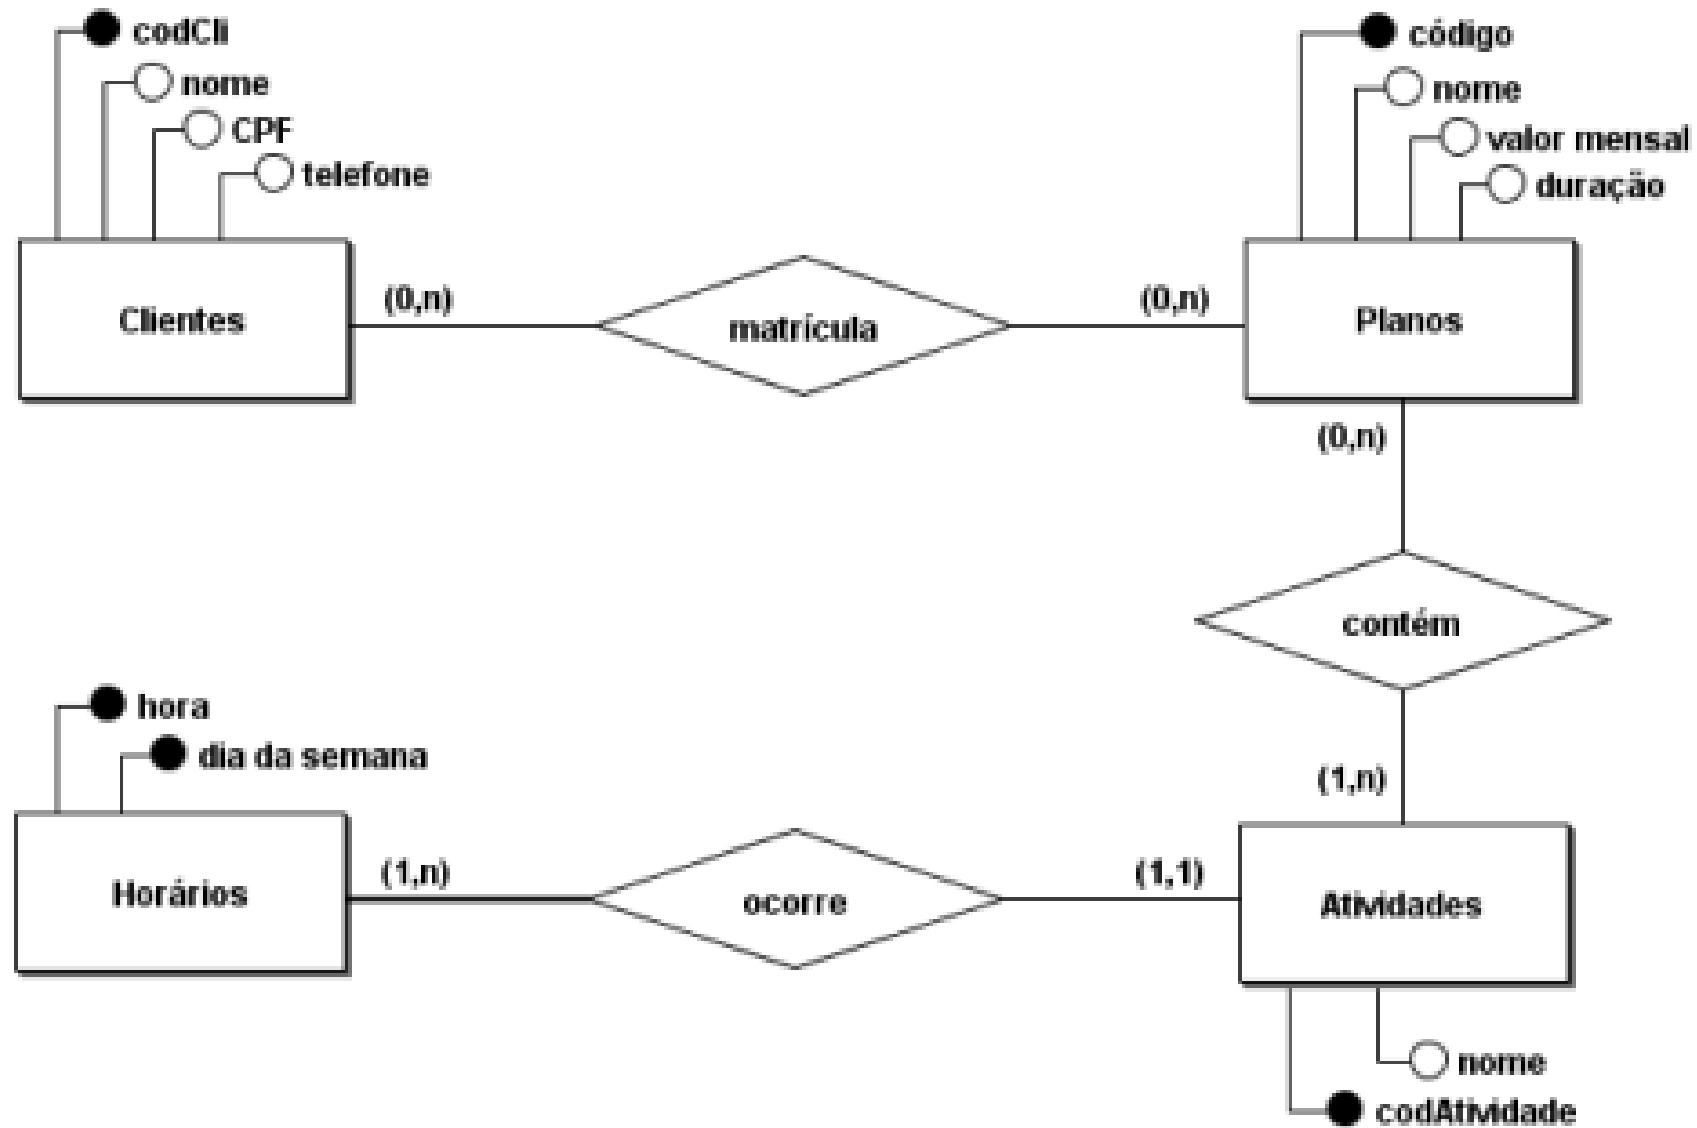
codCli
nome
CPF
telefone

Clientes

(0,n)

matrícula

(0,n)

código
nome
valor mensal
duração

Planos

(0,n)

contém

(1,n)

hora
dia da semana

Horários

(1,n)

ocorre

(1,1)

Atividades

nome
codAtividade